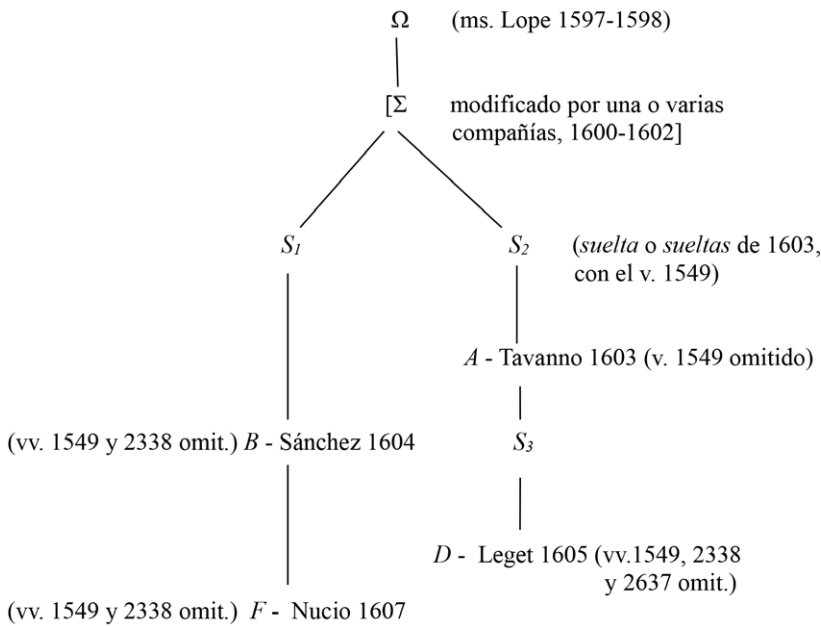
Ω (ms. Lope 1597-1598)

[Σ modificado por una o varias compañías, 1600-1602]

$S_1$

$S_2$ (*suelta* o *sueltas* de 1603, con el v. 1549)

*A* - Tavanno 1603 (v. 1549 omitido)

(vv. 1549 y 2338 omit.) *B* - Sánchez 1604

$S_3$

*D* - Leget 1605 (vv.1549, 2338 y 2637 omit.)

(vv. 1549 y 2338 omit.) *F* - Nucio 1607